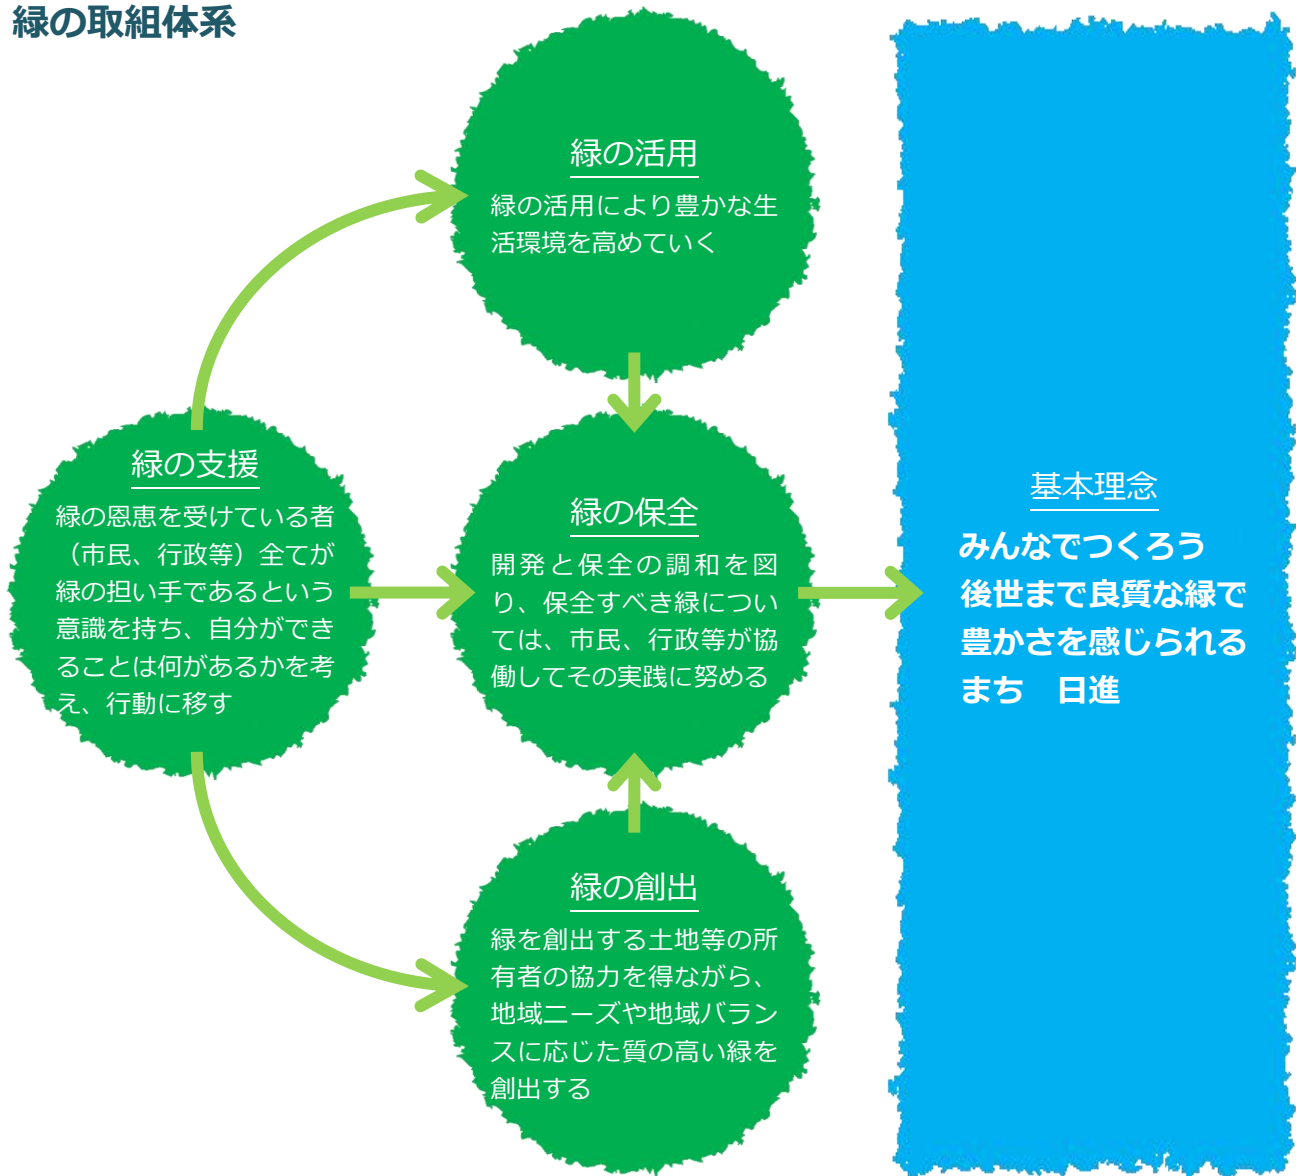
緑の取組体系

緑の活用
緑の活用により豊かな生活環境を高めていく

緑の支援
緑の恩恵を受けている者（市民、行政等）全てが緑の担い手であるという意識を持ち、自分ができることは何があるかを考え、行動に移す

緑の保全
開発と保全の調和を図り、保全すべき緑については、市民、行政等が協働してその実践に努める

緑の創出
緑を創出する土地等の所有者の協力を得ながら、地域ニーズや地域バランスに応じた質の高い緑を創出する

基本理念
みんなでつくろう
後世まで良質な緑で
豊かさを感じられる
まち　日進